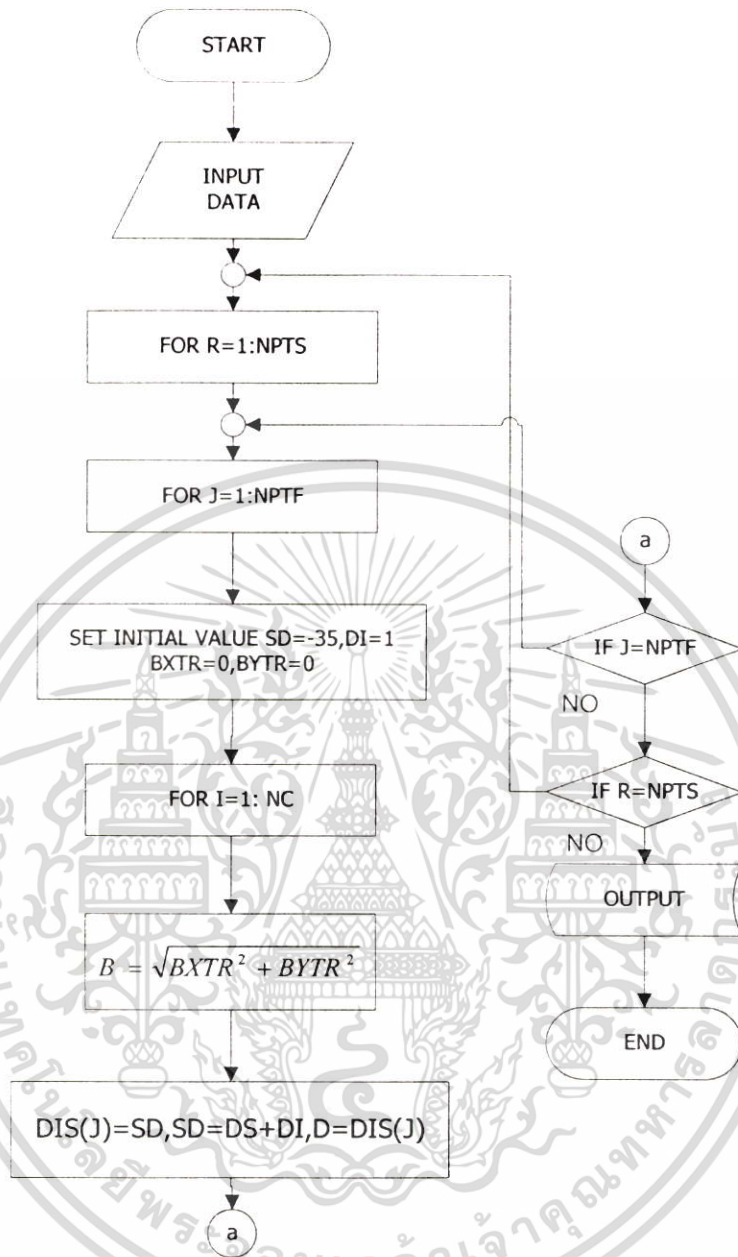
START

INPUT DATA

FOR R=1:NPTS

FOR J=1:NPTF

SET INITIAL VALUE SD=-35,DI=1 BXTR=0,BYTR=0

FOR I=1: NC

$B = \sqrt{BXTR^2 + BYTR^2}$

DIS(J)=SD,SD=DS+DI,D=DIS(J)

a

a

IF J=NPTF

NO

IF R=NPTS

NO

OUTPUT

END